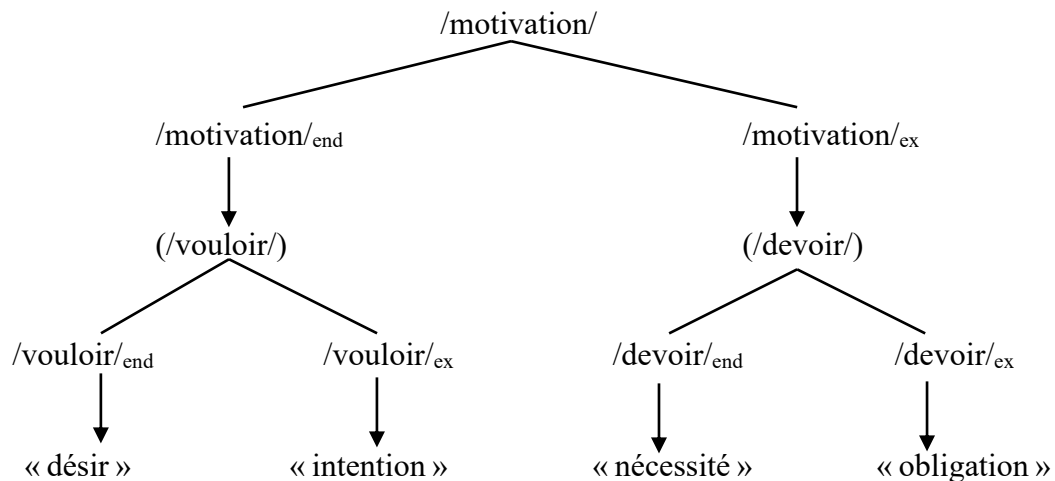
/motivation/

/motivation/$_{\text{end}}$

/motivation/$_{\text{ex}}$

(/vouloir/)

(/devoir/)

/vouloir/$_{\text{end}}$

/vouloir/$_{\text{ex}}$

/devoir/$_{\text{end}}$

/devoir/$_{\text{ex}}$

« désir »

« intention »

« nécessité »

« obligation »